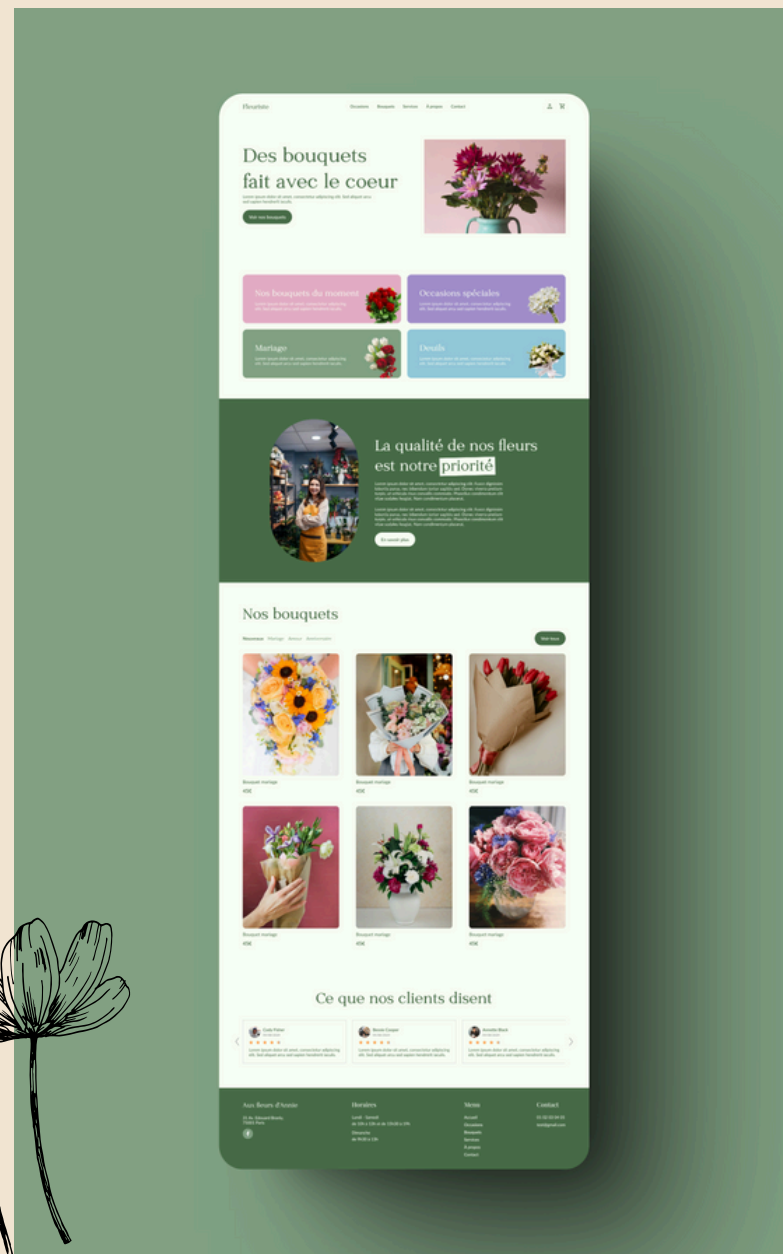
Fleuriste

Occasions Bouquets Services À propos Contact

Des bouquets fait avec le coeur

Lorem ipsum dolor sit amet, consectetur adipiscing elit. Sed aliquet arcu sed sapien hendrerit iaculis.

Voir nos bouquets

Nos bouquets du moment

Occasions spéciales

Mariage

Deuils

La qualité de nos fleurs est notre priorité

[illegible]

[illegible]

En savoir plus

Nos bouquets

Nouveaux Mariage Beauté Anniversaire

Voir tous

Bouquet mariage
40€

Bouquet mariage
40€

Bouquet mariage
40€

Bouquet mariage
40€

Bouquet mariage
40€

Bouquet mariage
40€

Ce que nos clients disent

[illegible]

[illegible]

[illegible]

Aux fleurs d'Annie

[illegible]

Horaires

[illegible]

Menu

Accueil
Occasions
Bouquets
Services
À propos
Contact

Contact

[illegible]